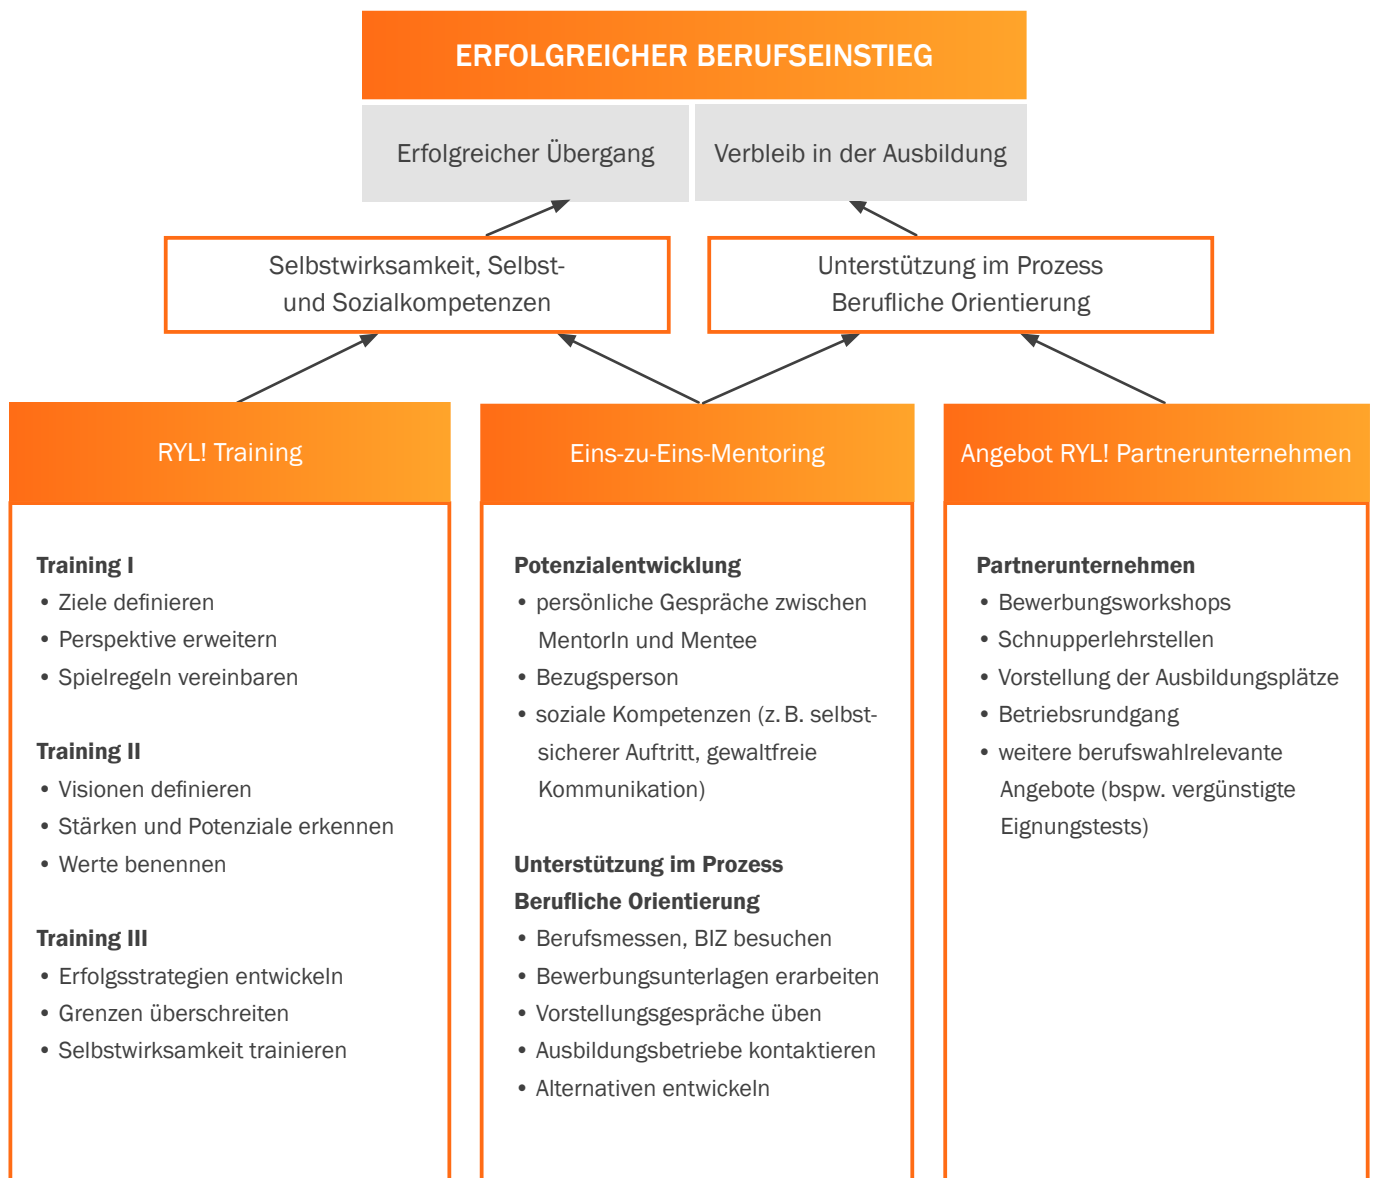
ERFOLGREICHER BERUFSEINSTIEG

Erfolgreicher Übergang

Verbleib in der Ausbildung

Selbstwirksamkeit, Selbst- und Sozialkompetenzen

Unterstützung im Prozess Berufliche Orientierung

RYL! Training

Training I
• Ziele definieren
• Perspektive erweitern
• Spielregeln vereinbaren

Training II
• Visionen definieren
• Stärken und Potenziale erkennen
• Werte benennen

Training III
• Erfolgsstrategien entwickeln
• Grenzen überschreiten
• Selbstwirksamkeit trainieren

Eins-zu-Eins-Mentoring

Potenzialentwicklung
• persönliche Gespräche zwischen MentorIn und Mentee
• Bezugsperson
• soziale Kompetenzen (z. B. selbstsicherer Auftritt, gewaltfreie Kommunikation)

Unterstützung im Prozess Berufliche Orientierung
• Berufsmessen, BIZ besuchen
• Bewerbungsunterlagen erarbeiten
• Vorstellungsgespräche üben
• Ausbildungsbetriebe kontaktieren
• Alternativen entwickeln

Angebot RYL! Partnerunternehmen

Partnerunternehmen
• Bewerbungsworkshops
• Schnupperlehrstellen
• Vorstellung der Ausbildungsplätze
• Betriebsrundgang
• weitere berufswahlrelevante Angebote (bspw. vergünstigte Eignungstests)